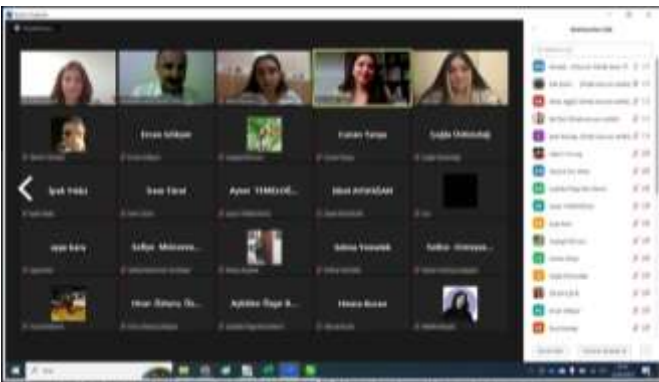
Ercan Gökşen

Canan Tunga

Sajda Yıldırımbaş

İpek Yıldız

Sıla Türel

Aysar TEMELOĞ...

Idnet AYDOĞAN

ayşe kara

Safiye Mehtemo...

Selma Yumaktaş

Safiye Unreşeş...

Hnan Özturu Ös...

Aybike Özge B...

Hilmiye Bozan